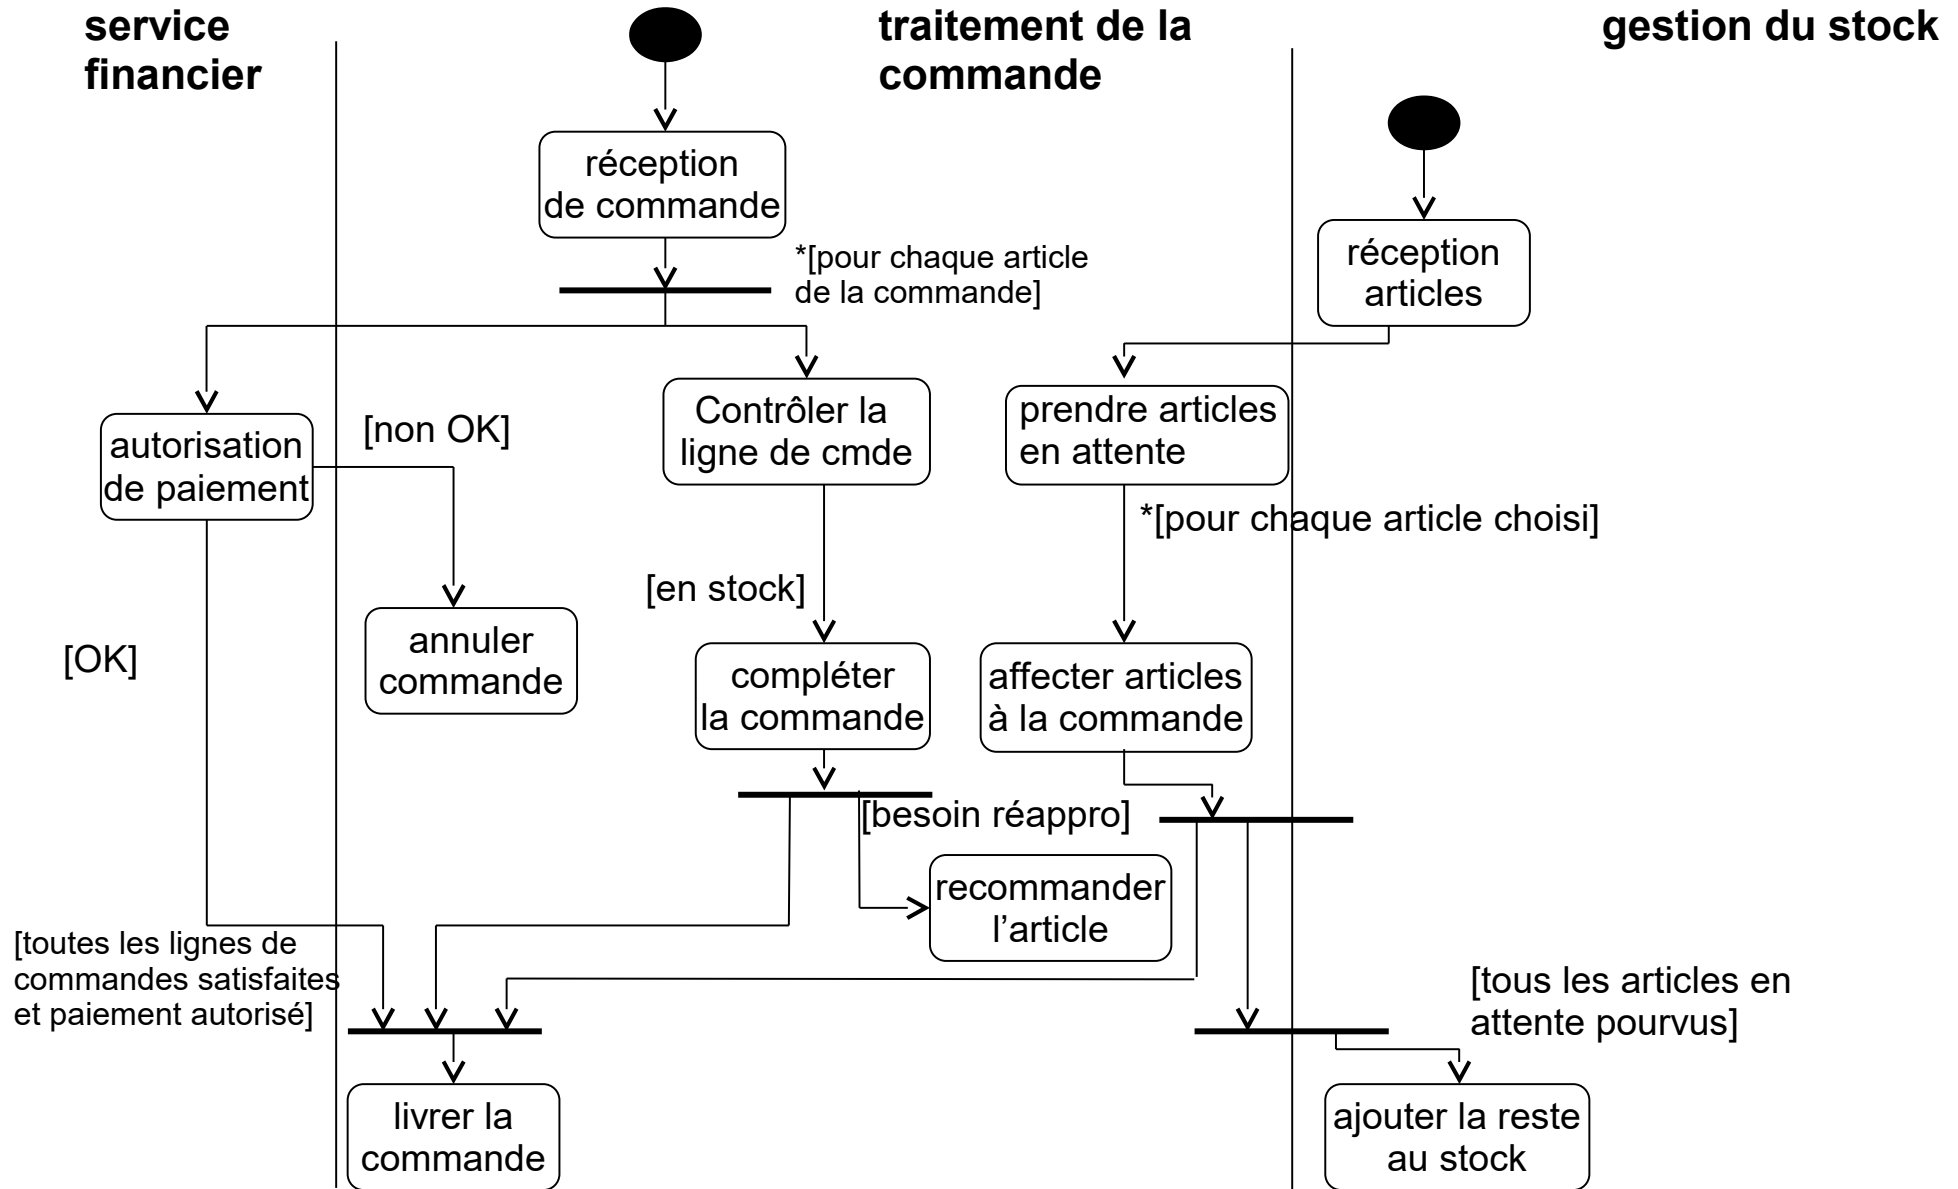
service financier

traitement de la commande

gestion du stock

réception de commande

*[pour chaque article de la commande]

réception articles

autorisation de paiement

[non OK]

Contrôler la ligne de cmde

prendre articles en attente

*[pour chaque article choisi]

[en stock]

annuler commande

[OK]

compléter la commande

affecter articles à la commande

[besoin réappro]

recommander l'article

[toutes les lignes de commandes satisfaites et paiement autorisé]

[tous les articles en attente pourvus]

livrer la commande

ajouter la reste au stock